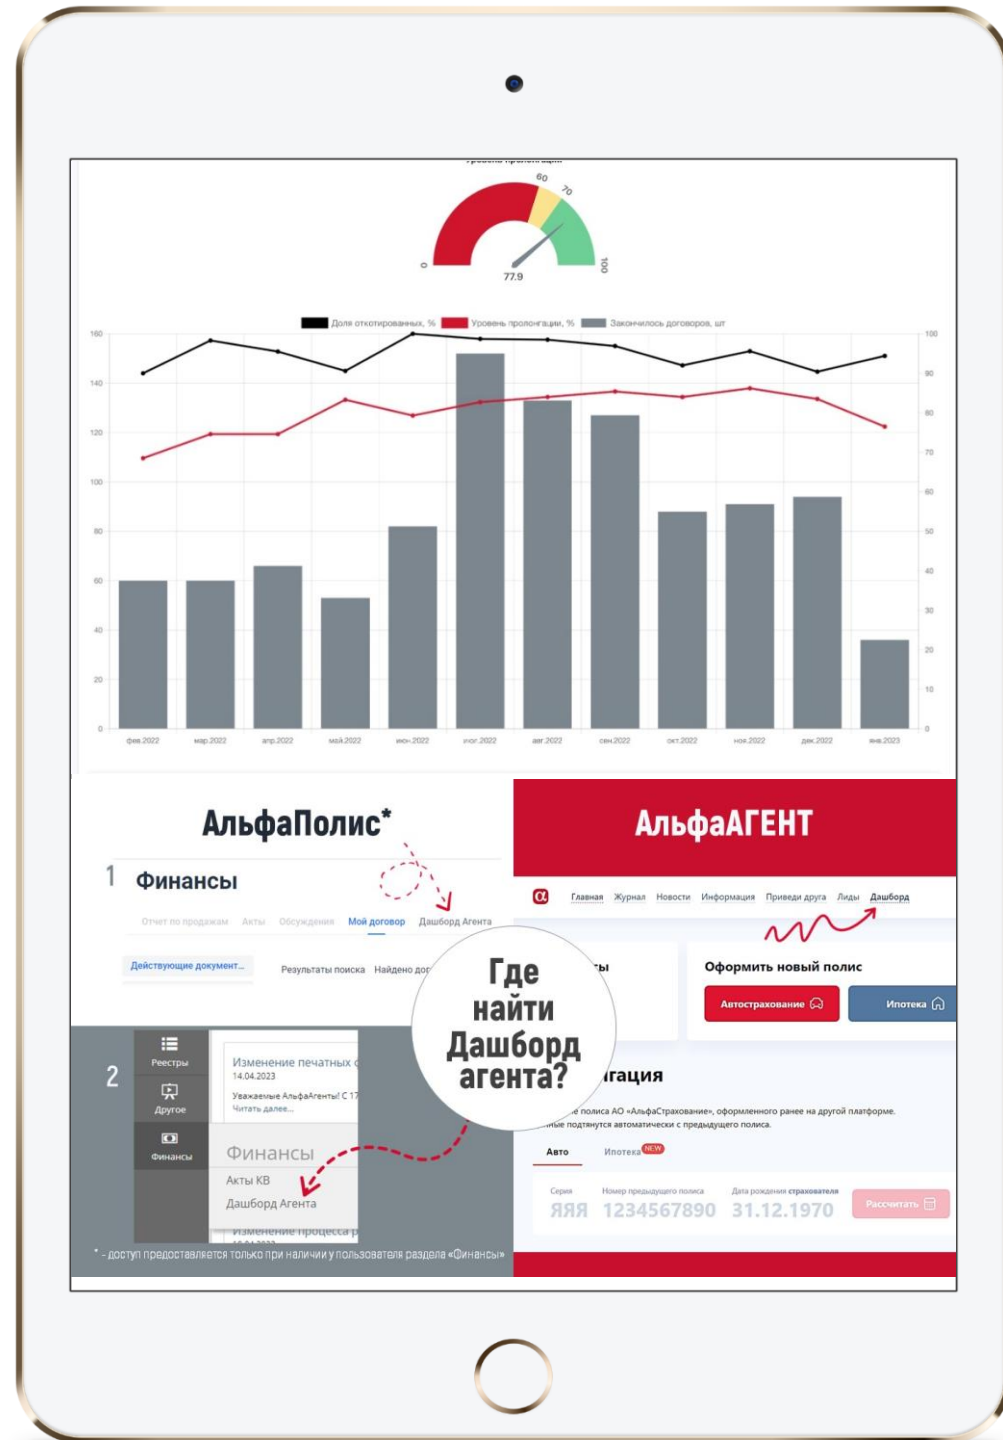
Уровень пролонгации

0
60
70
100
77.9

Доля откотированных, % Уровень пролонгации, % Закончилось договоров, шт

160
140
120
100
80
60
40
20
0

100
90
80
70
60
50
40
30
20
10
0

фев.2022 мар.2022 апр.2022 май.2022 июн.2022 июл.2022 авг.2022 сен.2022 окт.2022 ноя.2022 дек.2022 янв.2023

АльфаПолис*

1 Финансы

Отчет по продажам Акты Обсуждения Мой договор Дашборд Агента

Действующие документ... Результаты поиска Найдено до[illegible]

2

Реестры
Другое
Финансы

Изменение печатных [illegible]
14.04.2023
Уважаемые АльфаАгенты! С 17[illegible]
Читать далее...

Финансы
Акты КВ
Дашборд Агента
Изменение процесса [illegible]

* - доступ предоставляется только при наличии у пользователя раздела «Финансы»

Где найти Дашборд агента?

АльфаАГЕНТ

Главная Журнал Новости Информация Приведи друга Лиды Дашборд

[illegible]ы

Оформить новый полис

Автострахование Ипотека

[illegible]гация

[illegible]е полиса АО «АльфаСтрахование», оформленного ранее на другой платформе.
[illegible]ные подтянутся автоматически с предыдущего полиса.

Авто Ипотека NEW

Серия Номер предыдущего полиса Дата рождения страхователя
ЯЯЯ 1234567890 31.12.1970 Рассчитать